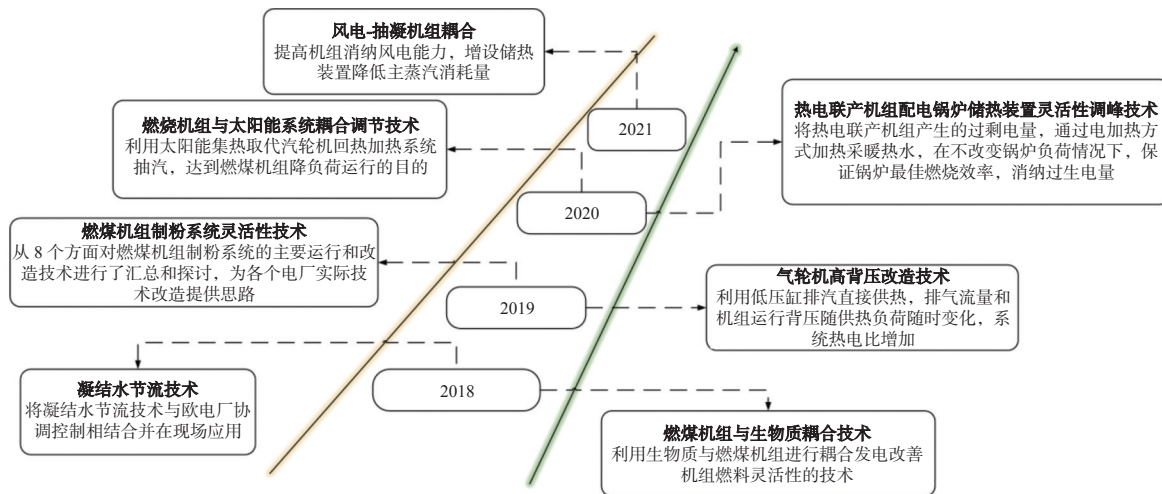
风电-抽凝机组耦合
提高机组消纳风电能力，增设储热装置降低主蒸汽消耗量

燃烧机组与太阳能系统耦合调节技术
利用太阳能集热取代汽轮机回热加热系统抽汽，达到燃煤机组降负荷运行的目的

2021

热电联产机组配电锅炉储热装置灵活性调峰技术
将热电联产机组产生的过剩电量，通过电加热方式加热采暖热水，在不改变锅炉负荷情况下，保证锅炉最佳燃烧效率，消纳过生电量

2020

燃煤机组制粉系统灵活性技术
从 8 个方面对燃煤机组制粉系统的主要运行和改造技术进行了汇总和探讨，为各个电厂实际技术改造提供思路

气轮机高背压改造技术
利用低压缸排汽直接供热，排气流量和机组运行背压随供热负荷随时变化，系统热电比增加

2019

凝结水节流技术
将凝结水节流技术与欧电厂协调控制相结合并在现场应用

2018

燃煤机组与生物质耦合技术
利用生物质与燃煤机组进行耦合发电改善机组燃料灵活性的技术